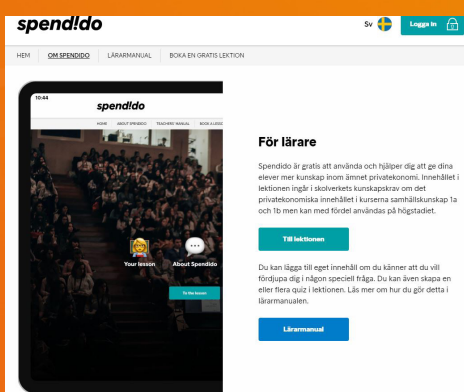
spend!do

Sv

Logga in

HEM OM SPENDIDO LÄRARMANUAL BOKA EN GRATIS LEKTION

10:44

spend!do

HOME ABOUT SPENDIDO TEACHERS' MANUAL BOOK A LESS

Your lesson

About Spendido

To the lesson

För lärare

Spendido är gratis att använda och hjälper dig att ge dina elever mer kunskap inom ämnet privatekonomi. Innehållet i lektionen ingår i skolverkets kunskapskrav om det privatekonomiska innehållet i kurserna samhällskunskap 1a och 1b men kan med fördel användas på högstadiet.

Till lektionen

Du kan lägga till eget innehåll om du känner att du vill fördjupa dig i någon speciell fråga. Du kan även skapa en eller flera quiz i lektionen. Läs mer om hur du gör detta i lärarmanualen.

Lärarmanual